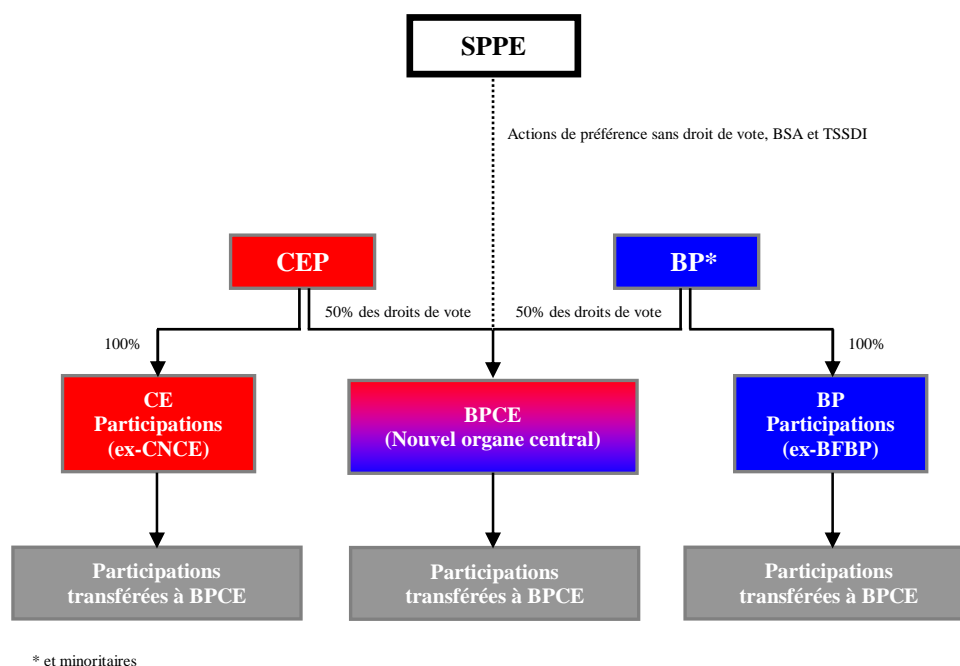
SPPE

Actions de préférence sans droit de vote, BSA et TSSDI

CEP

BP*

50% des droits de vote

50% des droits de vote

100%

100%

CE Participations (ex-CNCE)

BPCE (Nouvel organe central)

BP Participations (ex-BFBP)

Participations transférées à BPCE

Participations transférées à BPCE

Participations transférées à BPCE

* et minoritaires